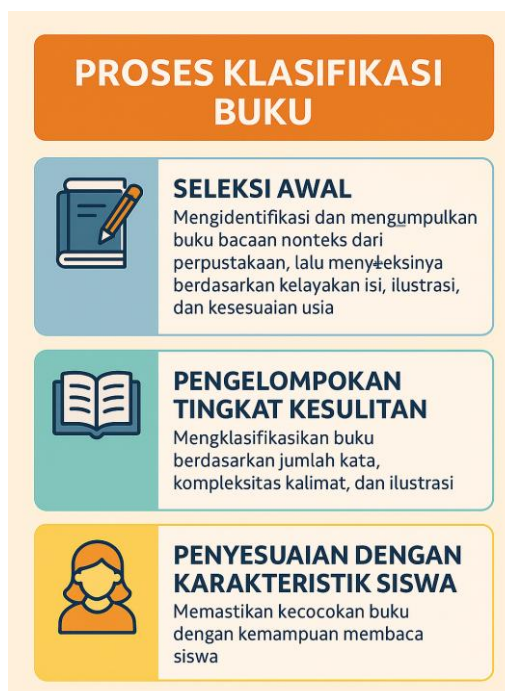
PROSES KLASIFIKASI BUKU

SELEKSI AWAL

Mengidentifikasi dan mengumpulkan buku bacaan nonteks dari perpustakaan, lalu menyeleksinya berdasarkan kelayakan isi, ilustrasi, dan kesesuaian usia

PENGELOMPOKAN TINGKAT KESULITAN

Mengklasifikasikan buku berdasarkan jumlah kata, kompleksitas kalimat, dan ilustrasi

PENYESUAIAN DENGAN KARAKTERISTIK SISWA

Memastikan kecocokan buku dengan kemampuan membaca siswa